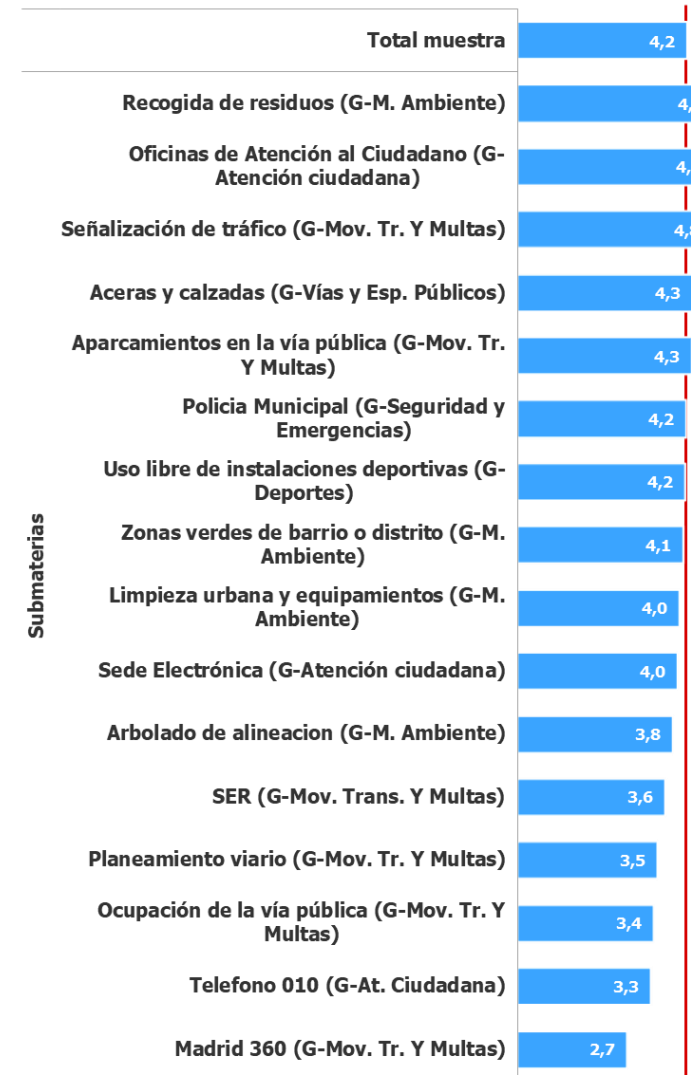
Total muestra 4,2

Submaterias

Recogida de residuos (G-M. Ambiente) 4,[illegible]

Oficinas de Atención al Ciudadano (G-Atención ciudadana) 4,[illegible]

Señalización de tráfico (G-Mov. Tr. Y Multas) 4,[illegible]

Aceras y calzadas (G-Vías y Esp. Públicos) 4,3

Aparcamientos en la vía pública (G-Mov. Tr. Y Multas) 4,3

Policia Municipal (G-Seguridad y Emergencias) 4,2

Uso libre de instalaciones deportivas (G-Deportes) 4,2

Zonas verdes de barrio o distrito (G-M. Ambiente) 4,1

Limpieza urbana y equipamientos (G-M. Ambiente) 4,0

Sede Electrónica (G-Atención ciudadana) 4,0

Arbolado de alineacion (G-M. Ambiente) 3,8

SER (G-Mov. Trans. Y Multas) 3,6

Planeamiento viario (G-Mov. Tr. Y Multas) 3,5

Ocupación de la vía pública (G-Mov. Tr. Y Multas) 3,4

Telefono 010 (G-At. Ciudadana) 3,3

Madrid 360 (G-Mov. Tr. Y Multas) 2,7